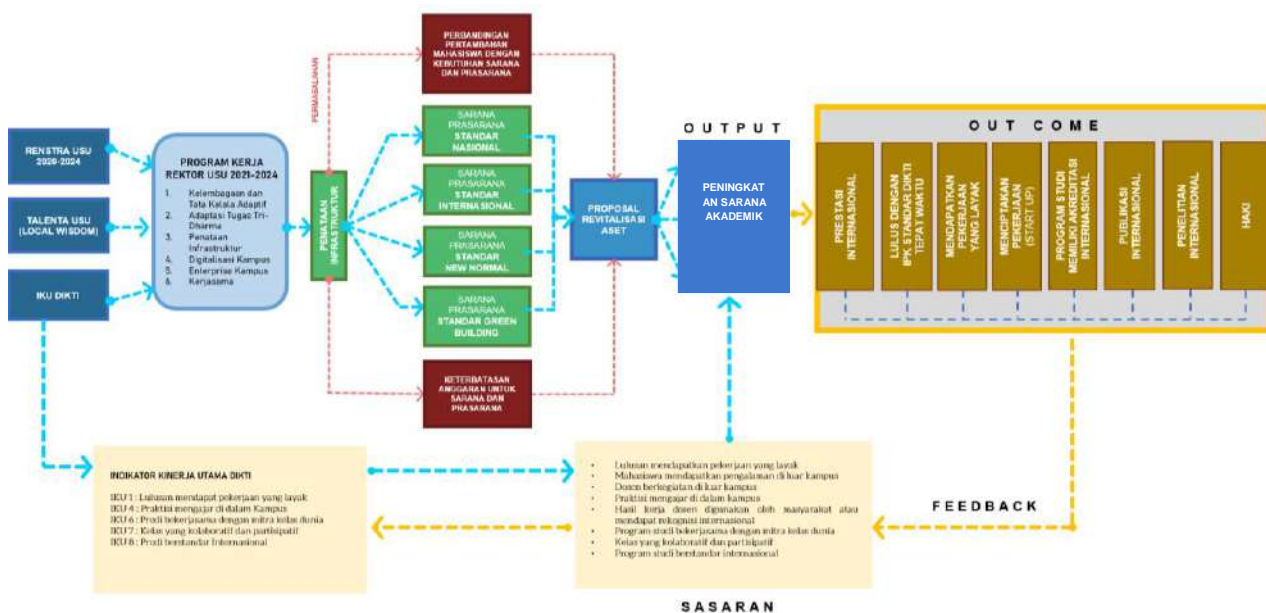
RENSTRA USU 2020-2024

TALENTA USU (LOCAL WISDOM)

IKU DIKTI

PROGRAM KERJA REKTOR USU 2021-2024

1. Kelembagaan dan Tata Kelola Adaptif
2. Adaptasi Tugas Tri-Dharma
3. Penataan Infrastruktur
4. Digitalisasi Kampus
5. Enterprise Kampus
6. Kerjasama

PENATAAN INFRASTRUKTUR

PERMASALAHAN

PERBANDINGAN PERTAMBAHAN MAHASISWA DENGAN KEBUTUHAN SARANA DAN PRASARANA

SARANA PRASARANA STANDAR NASIONAL

SARANA PRASARANA STANDAR INTERNASIONAL

SARANA PRASARANA STANDAR NEW NORMAL

SARANA PRASARANA STANDAR GREEN BUILDING

KETERBATASAN ANGGARAN UNTUK SARANA DAN PRASARANA

PROPOSAL REVITALISASI ASET

OUTPUT

PENINGKATAN SARANA AKADEMIK

OUT COME

PRESTASI INTERNASIONAL

LULUS DENGAN IPK STANDAR DIKTI TEPAT WAKTU

MENDAPATKAN PEKERJAAN YANG LAYAK

MENCIPTAKAN PEKERJAAN (START UP)

PROGRAM STUDI MEMILIKI AKREDITASI INTERNASIONAL

PUBLIKASI INTERNASIONAL

PENELITIAN INTERNASIONAL

HAKI

INDIKATOR KINERJA UTAMA DIKTI

IKU 1 : Lulusan mendapat pekerjaan yang layak
IKU 4 : Praktisi mengajar di dalam Kampus
IKU 6 : Prodi bekerjasama dengan mitra kelas dunia
IKU 7 : Kelas yang kolaboratif dan partisipatif
IKU 8 : Prodi berstandar Internasional

- Lulusan mendapatkan pekerjaan yang layak
- Mahasiswa mendapatkan pengalaman di luar kampus
- Dosen berkegiatan di luar kampus
- Praktisi mengajar di dalam kampus
- Hasil kerja dosen digunakan oleh masyarakat atau mendapat rekognisi internasional
- Program studi bekerjasama dengan mitra kelas dunia
- Kelas yang kolaboratif dan partisipatif
- Program studi berstandar internasional

FEEDBACK

SASARAN